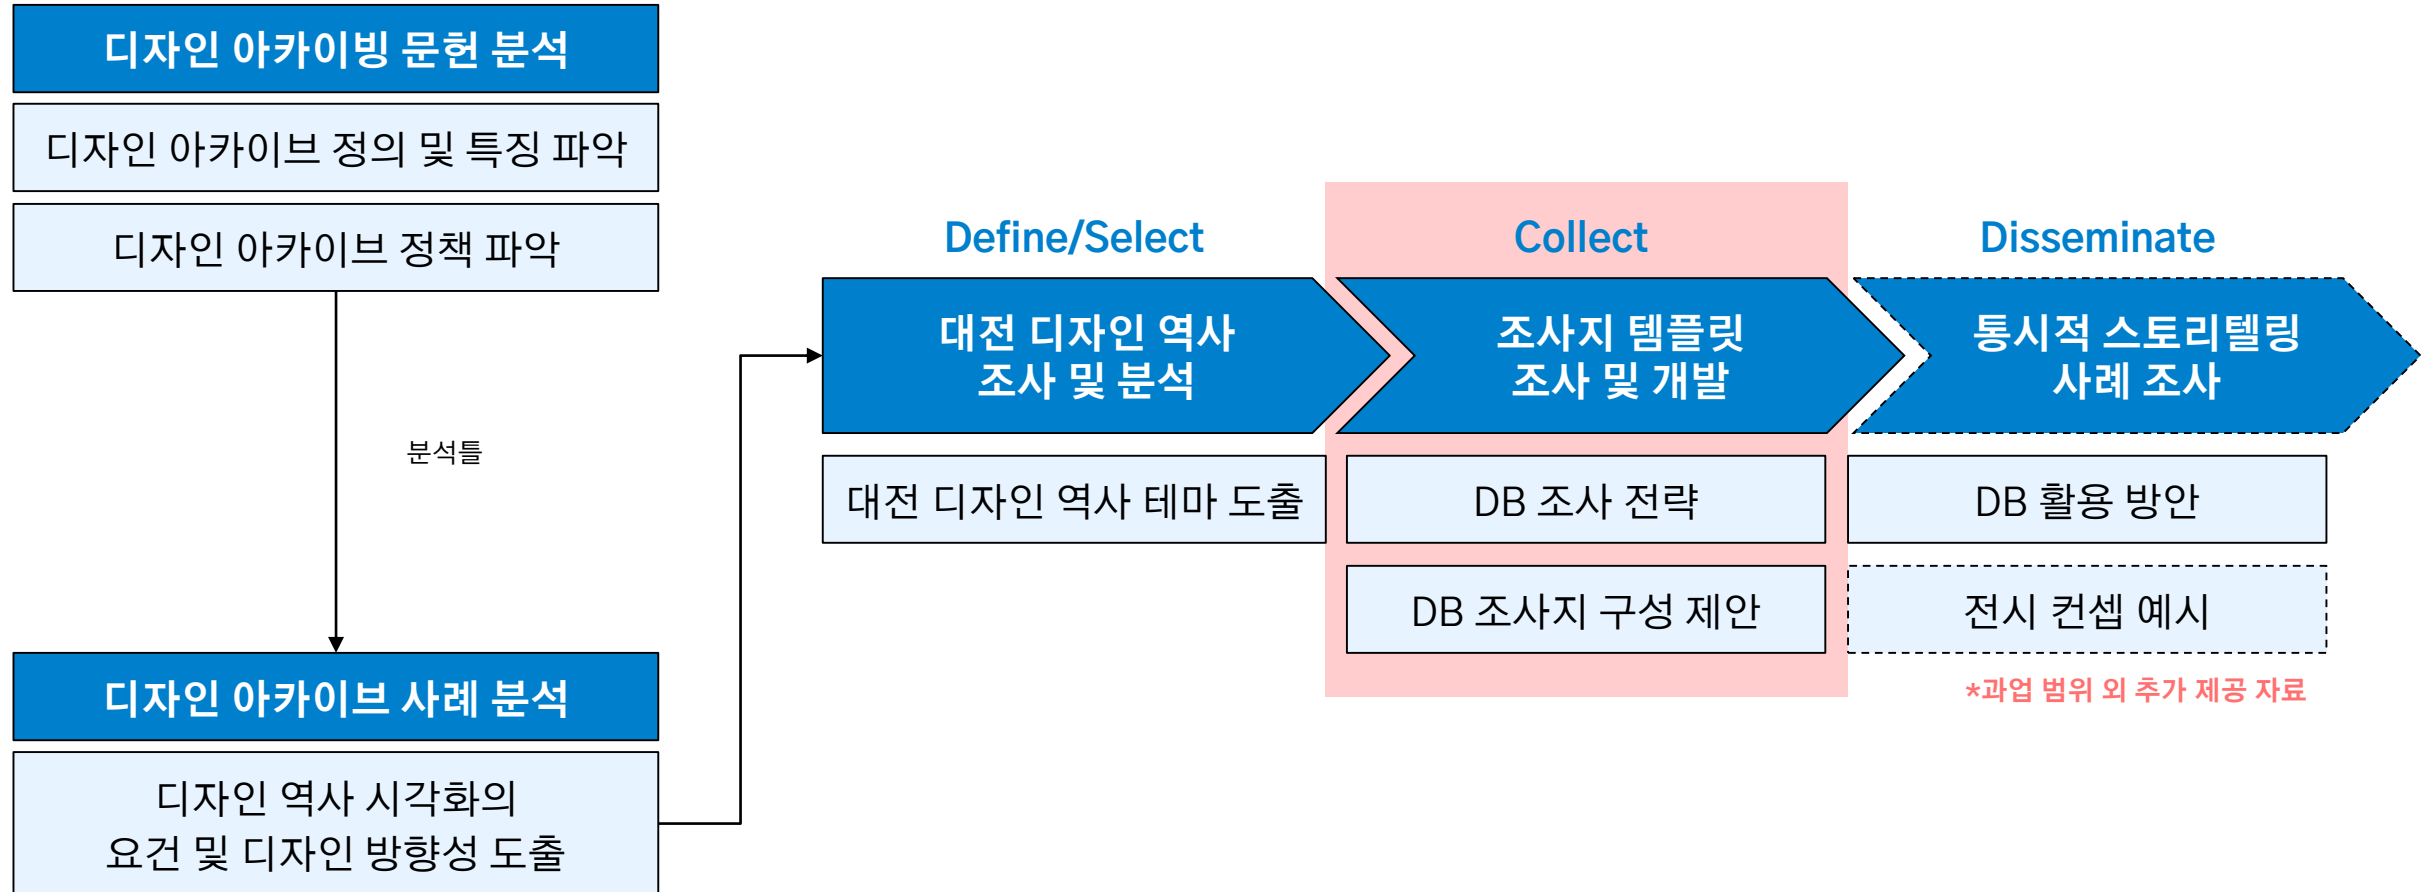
디자인 아카이빙 문헌 분석

디자인 아카이브 정의 및 특징 파악

디자인 아카이브 정책 파악

분석틀

디자인 아카이브 사례 분석

디자인 역사 시각화의
요건 및 디자인 방향성 도출

Define/Select

대전 디자인 역사
조사 및 분석

대전 디자인 역사 테마 도출

Collect

조사지 템플릿
조사 및 개발

DB 조사 전략

DB 조사지 구성 제안

Disseminate

통시적 스토리텔링
사례 조사

DB 활용 방안

전시 컨셉 예시

*과업 범위 외 추가 제공 자료